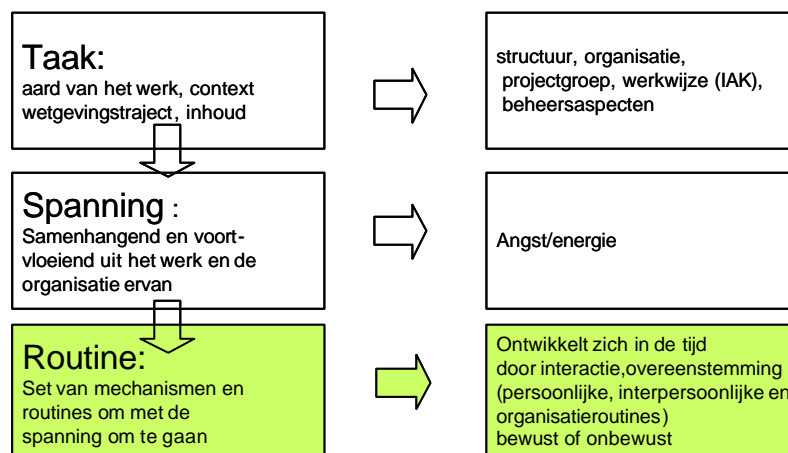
Taak:
aard van het werk, context wetgevingstraject, inhoud

structuur, organisatie, projectgroep, werkwijze (IAK), beheersaspecten

Spanning :
Samenhangend en voortvloeiend uit het werk en de organisatie ervan

Angst/energie

Routine:
Set van mechanismen en routines om met de spanning om te gaan

Ontwikkelt zich in de tijd door interactie,overeenstemming (persoonlijke, interpersoonlijke en organisatieroutines)
bewust of onbewust